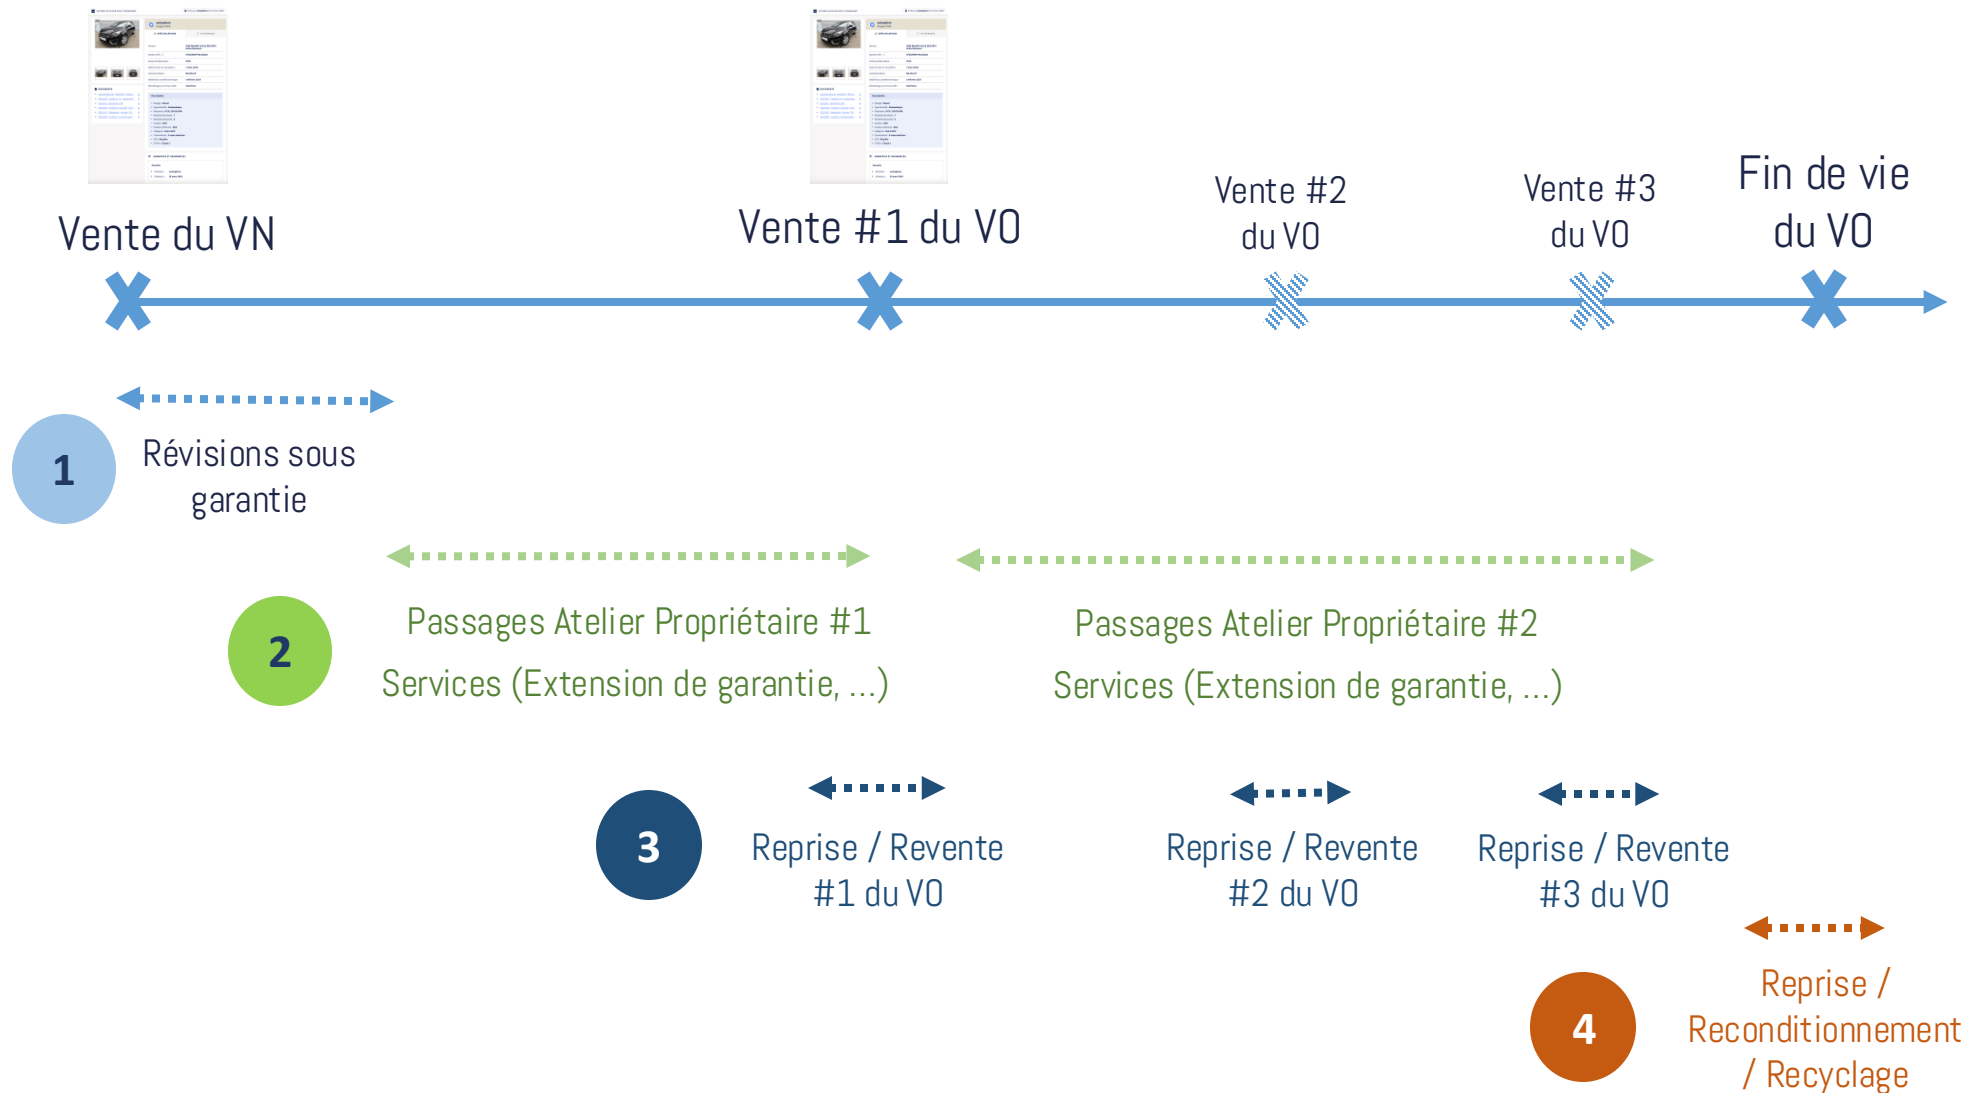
Vente du VN

Vente #1 du VO

Vente #2 du VO

Vente #3 du VO

Fin de vie du VO

1

Révisions sous garantie

2

Passages Atelier Propriétaire #1

Services (Extension de garantie, ...)

Passages Atelier Propriétaire #2

Services (Extension de garantie, ...)

3

Reprise / Revente #1 du VO

Reprise / Revente #2 du VO

Reprise / Revente #3 du VO

4

Reprise / Reconditionnement / Recyclage